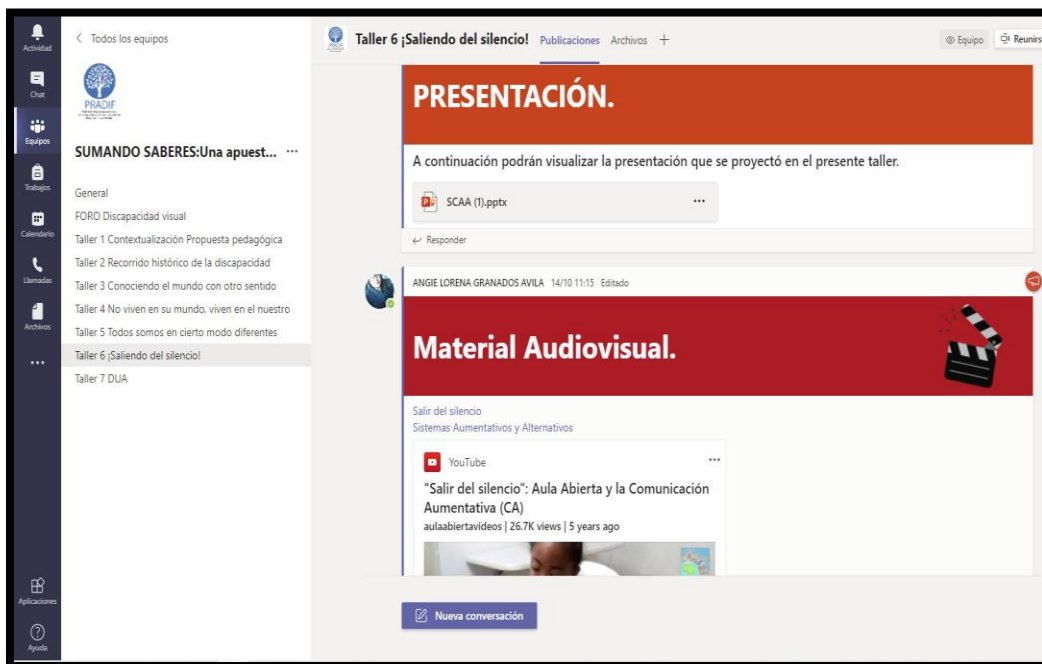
Actividad
Chat
Equipos
Trabajos
Calendario
Llamadas
Archivos
...
Aplicaciones
Ayuda

< Todos los equipos

PRADIF

SUMANDO SABERES:Una apuest... ···

General
FORO Discapacidad visual
Taller 1 Contextualización Propuesta pedagógica
Taller 2 Recorrido histórico de la discapacidad
Taller 3 Conociendo el mundo con otro sentido
Taller 4 No viven en su mundo, viven en el nuestro
Taller 5 Todos somos en cierto modo diferentes
Taller 6 ¡Saliendo del silencio!
Taller 7 DUA

Taller 6 ¡Saliendo del silencio! Publicaciones Archivos +

Equipo Reunirs

PRESENTACIÓN.

A continuación podrán visualizar la presentación que se proyectó en el presente taller.

SCAA (1).pptx ···

Responder

ANGIE LORENA GRANADOS AVILA 14/10 11:15 Editado

Material Audiovisual.

Salir del silencio
Sistemas Aumentativos y Alternativos

YouTube ···

"Salir del silencio": Aula Abierta y la Comunicación Aumentativa (CA)
aulaabiertavideos | 26.7K views | 5 years ago

Nueva conversación